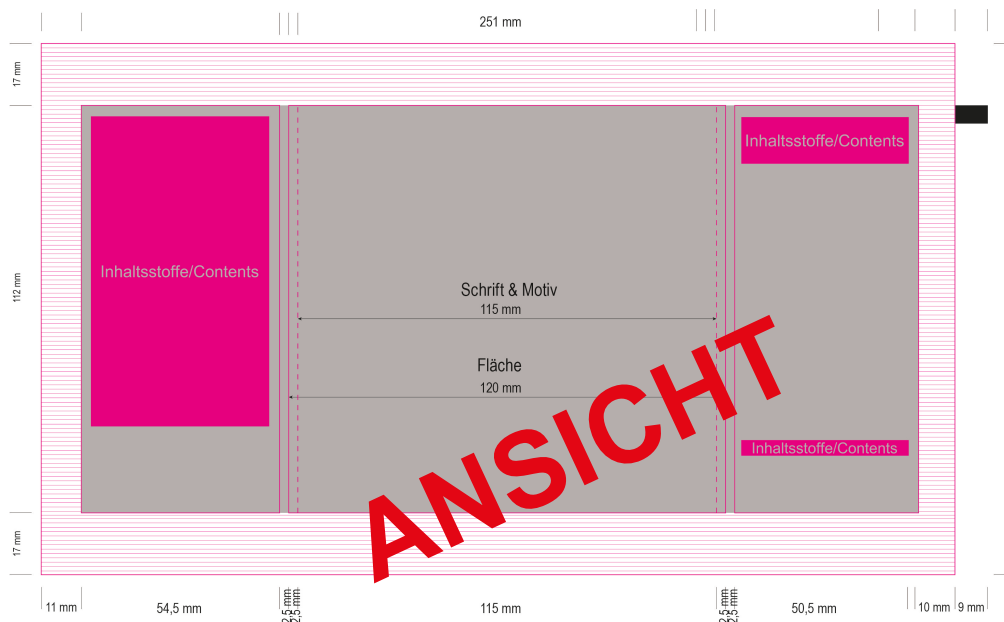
251 mm

17 mm

112 mm

17 mm

Inhaltsstoffe/Contents

Schrift & Motiv
115 mm

Fläche
120 mm

Inhaltsstoffe/Contents

Inhaltsstoffe/Contents

ANSICHT

11 mm
54,5 mm
2,5 mm
2,5 mm
115 mm
2,5 mm
2,5 mm
50,5 mm
10 mm
9 mm